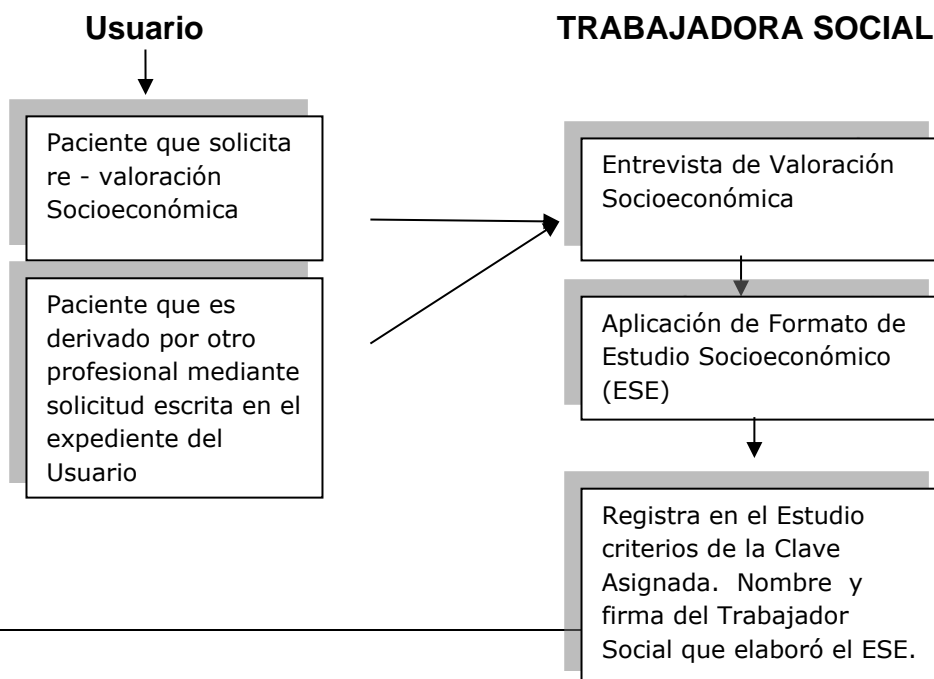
Usuario

TRABAJADORA SOCIAL

Paciente que solicita re - valoración Socioeconómica

Paciente que es derivado por otro profesional mediante solicitud escrita en el expediente del Usuario

Entrevista de Valoración Socioeconómica

Aplicación de Formato de Estudio Socioeconómico (ESE)

Registra en el Estudio criterios de la Clave Asignada. Nombre y firma del Trabajador Social que elaboró el ESE.